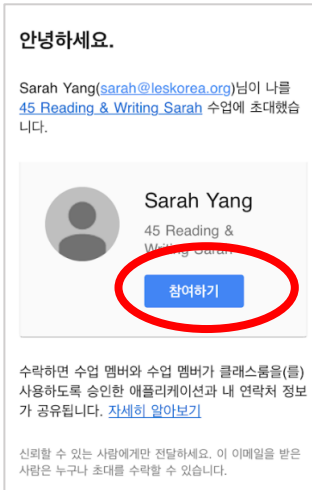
안녕하세요.

Sarah Yang(sarah@leskorea.org)님이 나를 45 Reading & Writing Sarah 수업에 초대했습니다.

Sarah Yang

45 Reading & Writing Sarah

참여하기

수락하면 수업 멤버와 수업 멤버가 클래스룸을(를) 사용하도록 승인한 애플리케이션과 내 연락처 정보가 공유됩니다. 자세히 알아보기

신뢰할 수 있는 사람에게만 전달하세요. 이 이메일을 받은 사람은 누구나 초대를 수락할 수 있습니다.